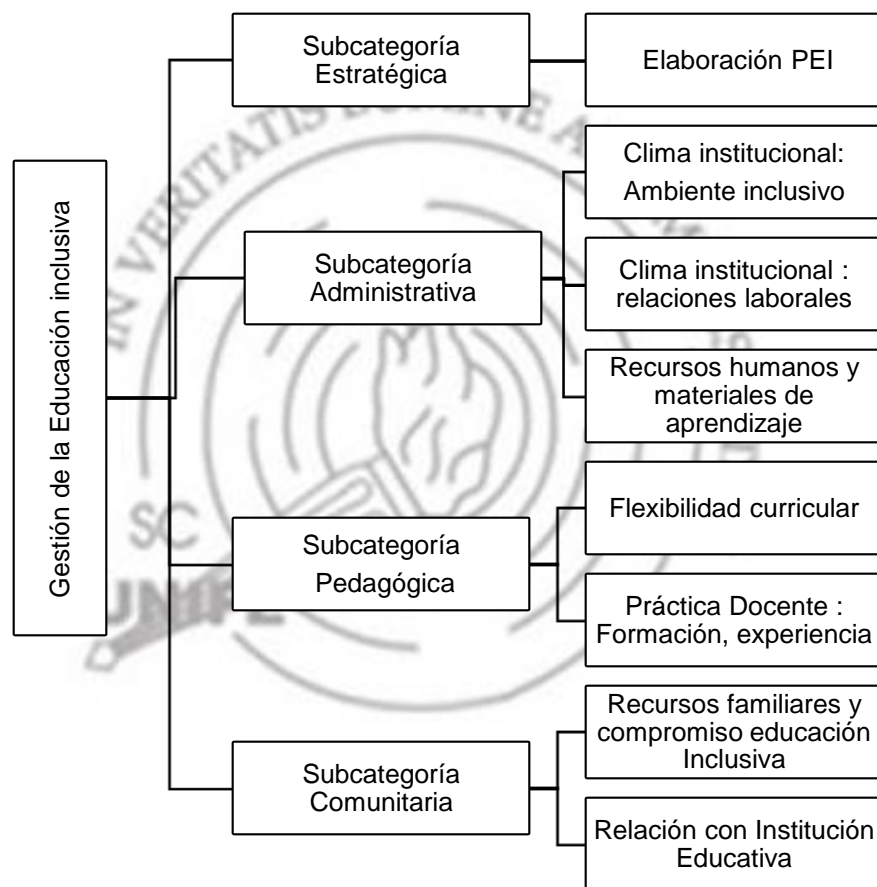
Gestión de la Educación inclusiva

Subcategoría Estratégica

Elaboración PEI

Subcategoría Administrativa

Clima institucional: Ambiente inclusivo

Clima institucional : relaciones laborales

Recursos humanos y materiales de aprendizaje

Subcategoría Pedagógica

Flexibilidad curricular

Práctica Docente : Formación, experiencia

Subcategoría Comunitaria

Recursos familiares y compromiso educación Inclusiva

Relación con Institución Educativa

IN VERITATIS LUMINE A
SC
UNIFE